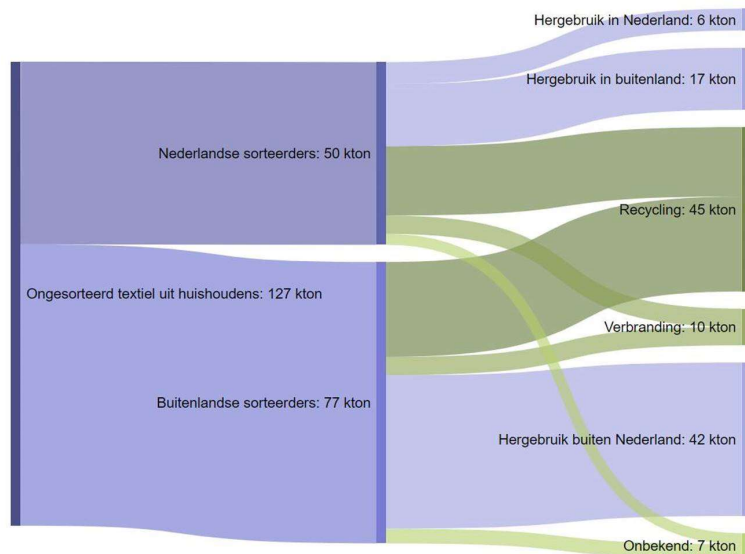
Hergebruik in Nederland: 6 kton

Hergebruik in buitenland: 17 kton

Nederlandse sorteerders: 50 kton

Recycling: 45 kton

Ongesorteerd textiel uit huishoudens: 127 kton

Verbranding: 10 kton

Buitenlandse sorteerders: 77 kton

Hergebruik buiten Nederland: 42 kton

Onbekend: 7 kton